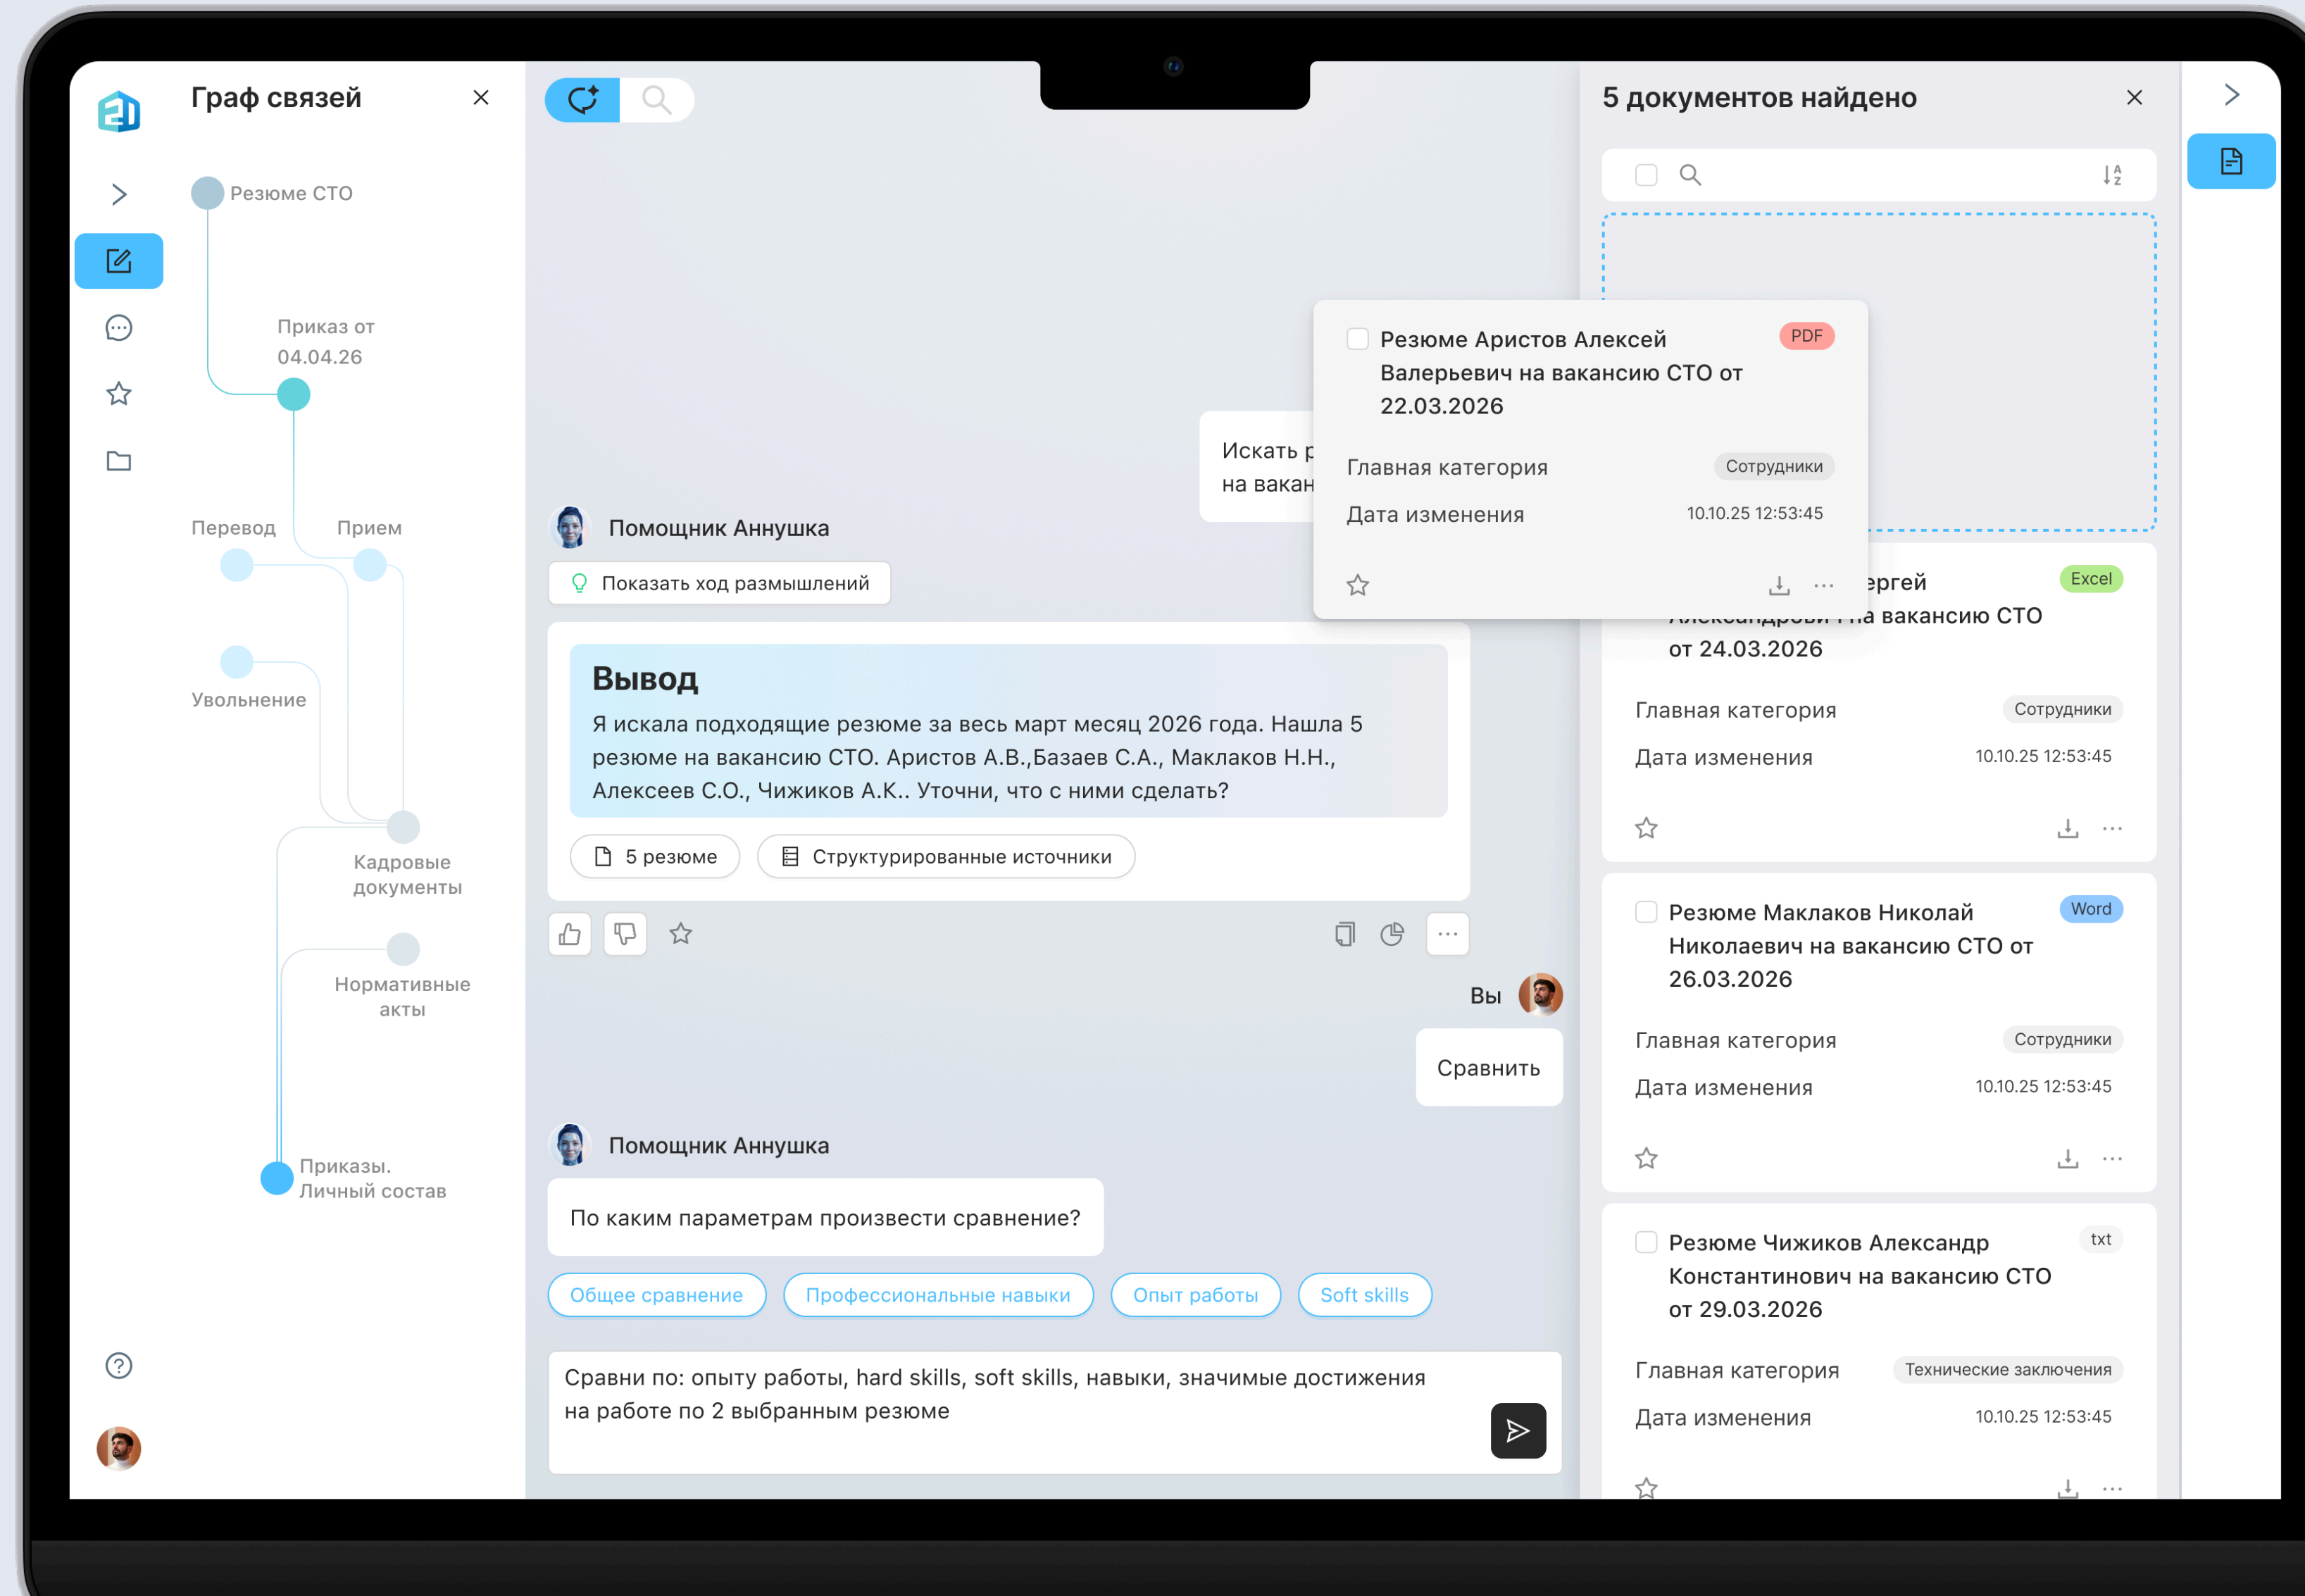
Граф связей

Резюме СТО

Приказ от 04.04.26

Перевод

Прием

Увольнение

Кадровые документы

Нормативные акты

Приказы. Личный состав

Искать р
на вакан

Помощник Аннушка

Показать ход размышлений

Вывод

Я искала подходящие резюме за весь март месяц 2026 года. Нашла 5 резюме на вакансию СТО. Аристов А.В.,Базаев С.А., Маклаков Н.Н., Алексеев С.О., Чижиков А.К.. Уточни, что с ними сделать?

5 резюме

Структурированные источники

Вы

Сравнить

Помощник Аннушка

По каким параметрам произвести сравнение?

Общее сравнение

Профессиональные навыки

Опыт работы

Soft skills

Сравни по: опыту работы, hard skills, soft skills, навыки, значимые достижения на работе по 2 выбранным резюме

5 документов найдено

Резюме Аристов Алексей Валерьевич на вакансию СТО от 22.03.2026

PDF

Главная категория Сотрудники

Дата изменения 10.10.25 12:53:45

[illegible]ергей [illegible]а вакансию СТО от 24.03.2026

Excel

Главная категория Сотрудники

Дата изменения 10.10.25 12:53:45

Резюме Маклаков Николай Николаевич на вакансию СТО от 26.03.2026

Word

Главная категория Сотрудники

Дата изменения 10.10.25 12:53:45

Резюме Чижиков Александр Константинович на вакансию СТО от 29.03.2026

txt

Главная категория Технические заключения

Дата изменения 10.10.25 12:53:45